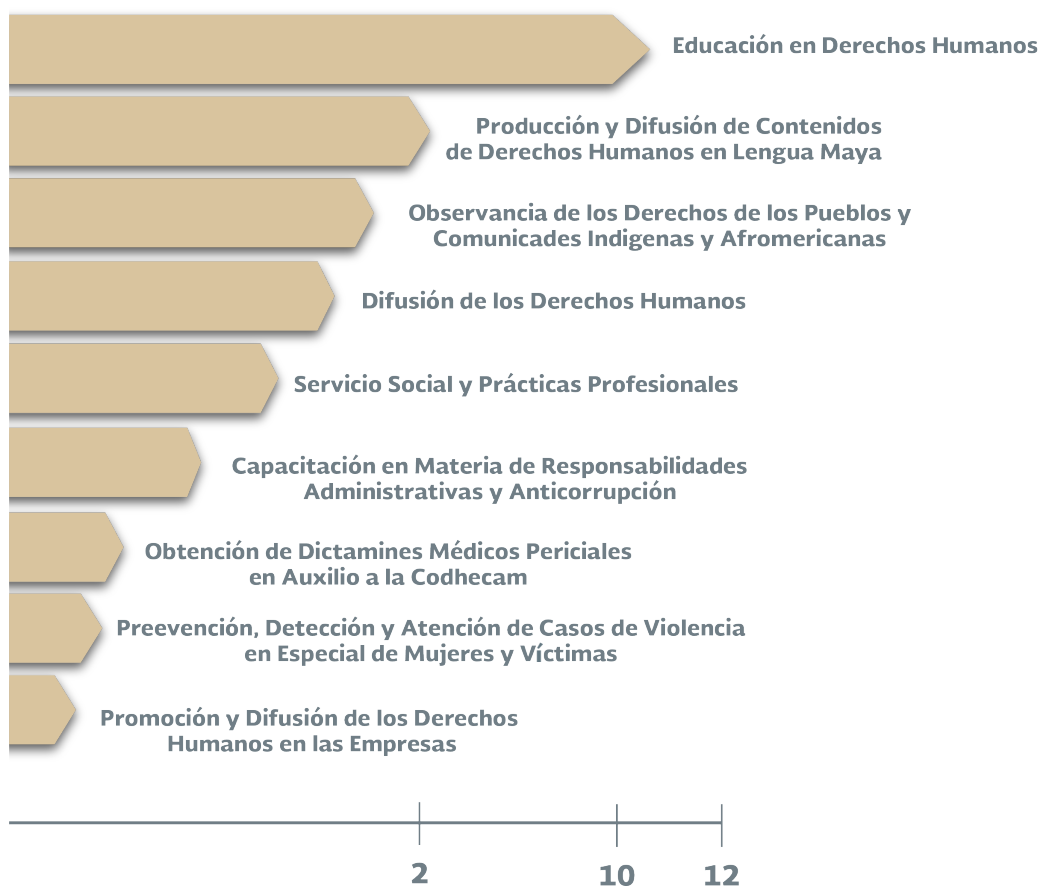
Educación en Derechos Humanos

Producción y Difusión de Contenidos de Derechos Humanos en Lengua Maya

Observancia de los Derechos de los Pueblos y Comunicades Indigenas y Afromericanas

Difusión de los Derechos Humanos

Servicio Social y Prácticas Profesionales

Capacitación en Materia de Responsabilidades Administrativas y Anticorrupción

Obtención de Dictamines Médicos Periciales en Auxilio a la Codhecam

Preevención, Detección y Atención de Casos de Violencia en Especial de Mujeres y Víctimas

Promoción y Difusión de los Derechos Humanos en las Empresas

2
10
12